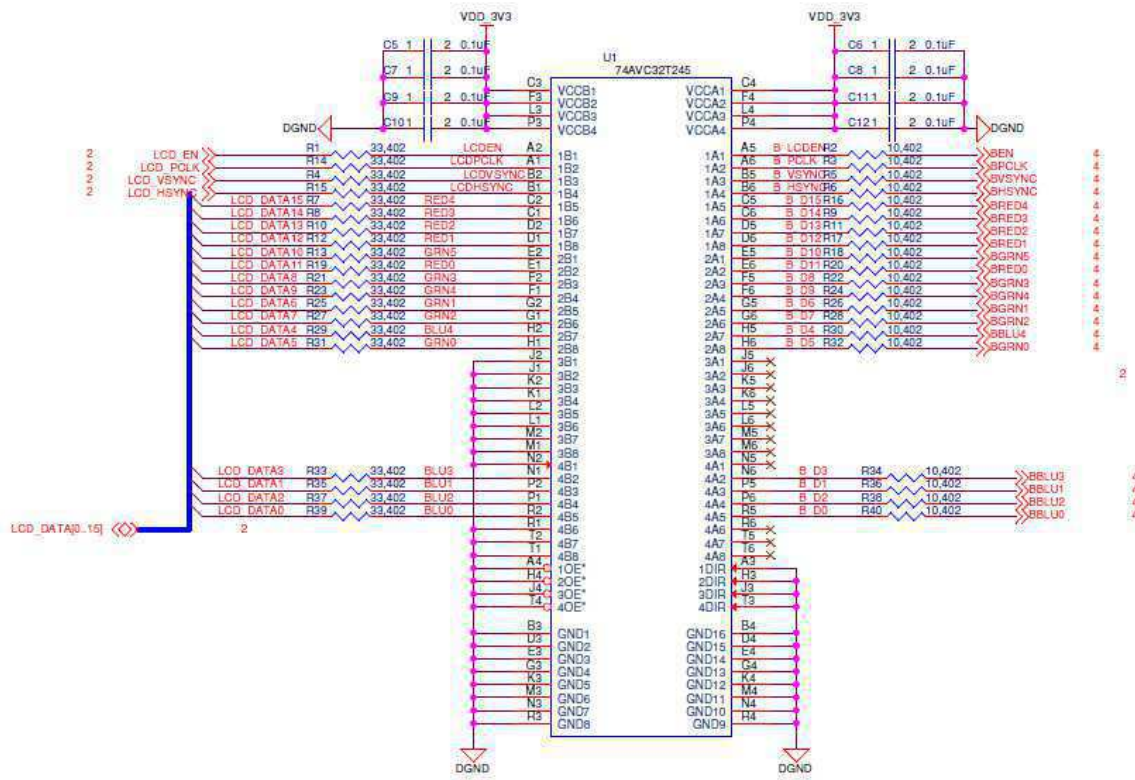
VDD_3V3

C5 1 2 0.1uF
C7 1 2 0.1uF
C9 1 2 0.1uF
C10 1 2 0.1uF
DGND

U1
74AVC32T245

C3 VCCB1
F3 VCCB2
L3 VCCB3
P3 VCCB4

VDD_3V3

C6 1 2 0.1uF
C8 1 2 0.1uF
C11 1 2 0.1uF
C12 1 2 0.1uF
DGND

C4 VCCA1
F4 VCCA2
L4 VCCA3
P4 VCCA4

2 LCD_EN R1 33,402 LCDEN A2 1B1
2 LCD_PCLK R14 33,402 LCDPCLK A1 1B2
2 LCD_VSYNC R4 33,402 LCDVSYNC B2 1B3
2 LCD_HSYNC R15 33,402 LCDHSYNC B1 1B4
LCD_DATA15 R7 33,402 RED4 C2 1B5
LCD_DATA14 R8 33,402 RED3 C1 1B6
LCD_DATA13 R10 33,402 RED2 D2 1B7
LCD_DATA12 R12 33,402 RED1 D1 1B8
LCD_DATA10 R13 33,402 GRN5 E2 2B1
LCD_DATA11 R19 33,402 RED0 E1 2B2
LCD_DATA8 R21 33,402 GRN3 F2 2B3
LCD_DATA9 R23 33,402 GRN4 F1 2B4
LCD_DATA6 R25 33,402 GRN1 G2 2B5
LCD_DATA7 R27 33,402 GRN2 G1 2B6
LCD_DATA4 R29 33,402 BLU4 H2 2B7
LCD_DATA5 R31 33,402 GRN0 H1 2B8
J2 3B1
J1 3B2
K2 3B3
K1 3B4
L2 3B5
L1 3B6
M2 3B7
M1 3B8
N2 4B1
LCD_DATA3 R33 33,402 BLU3 N1 4B2
LCD_DATA1 R35 33,402 BLU1 P2 4B3
LCD_DATA2 R37 33,402 BLU2 P1 4B4
LCD_DATA0 R39 33,402 BLU0 R2 4B5
R1 4B6
T2 4B7
T1 4B8
A4 1OE*
H4 2OE*
J4 3OE*
T4 4OE*

LCD_DATA[0..15] 2

1A1 A5 B_LCDEN R2 10,402 BEN 4
1A2 A6 B_PCLK R3 10,402 BPCLK 4
1A3 B5 B_VSYNC R5 10,402 BVSYNC 4
1A4 B6 B_HSYNC R6 10,402 BHSYNC 4
1A5 C5 B_D15 R16 10,402 BRED4 4
1A6 C6 B_D14 R9 10,402 BRED3 4
1A7 D5 B_D13 R11 10,402 BRED2 4
1A8 D6 B_D12 R17 10,402 BRED1 4
2A1 E5 B_D10 R18 10,402 BGRN5 4
2A2 E6 B_D11 R20 10,402 BRED0 4
2A3 F5 B_D8 R22 10,402 BGRN3 4
2A4 F6 B_D9 R24 10,402 BGRN4 4
2A5 G5 B_D6 R26 10,402 BGRN1 4
2A6 G6 B_D7 R28 10,402 BGRN2 4
2A7 H5 B_D4 R30 10,402 BBLU4 4
2A8 H6 B_D5 R32 10,402 BGRN0 4
3A1 J5
3A2 J6
3A3 K5
3A4 K6
3A5 L5
3A6 L6
3A7 M5
3A8 M6
4A1 N5
4A2 N6 B_D3 R34 10,402 BBLU3 4
4A3 P5 B_D1 R36 10,402 BBLU1 4
4A4 P6 B_D2 R38 10,402 BBLU2 4
4A5 R5 B_D0 R40 10,402 BBLU0 4
4A6 R6
4A7 T5
4A8 T6
1DIR A3
2DIR H3
3DIR J3
4DIR T3

2

B3 GND1
D3 GND2
E3 GND3
G3 GND4
K3 GND5
M3 GND6
N3 GND7
R3 GND8

GND16 B4
GND15 D4
GND14 E4
GND13 G4
GND12 K4
GND11 M4
GND10 N4
GND9 R4

DGND
DGND